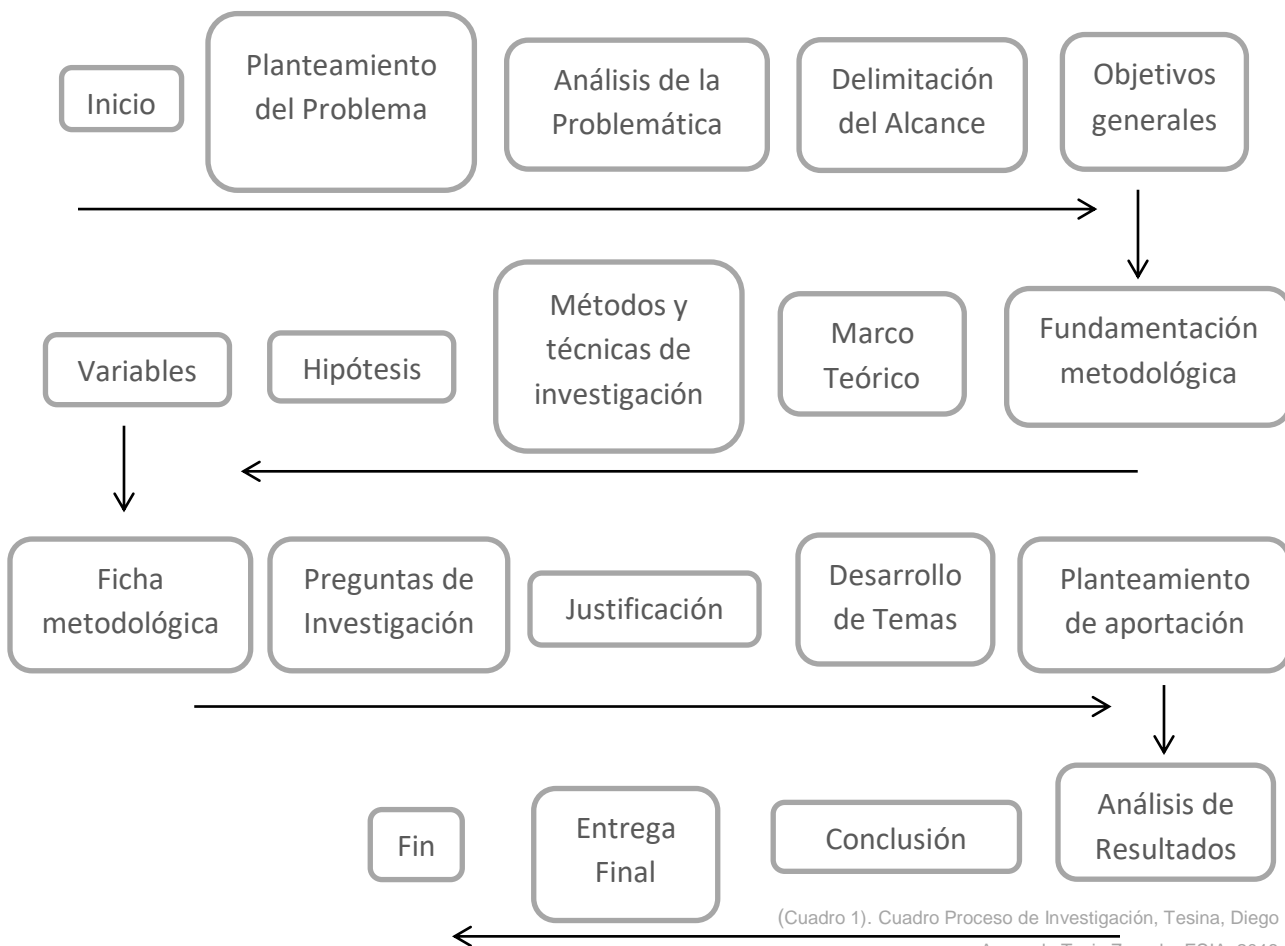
Inicio

Planteamiento del Problema

Análisis de la Problemática

Delimitación del Alcance

Objetivos generales

Fundamentación metodológica

Marco Teórico

Métodos y técnicas de investigación

Hipótesis

Variables

Ficha metodológica

Preguntas de Investigación

Justificación

Desarrollo de Temas

Planteamiento de aportación

Análisis de Resultados

Conclusión

Entrega Final

Fin

(Cuadro 1). Cuadro Proceso de Investigación, Tesina, Diego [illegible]